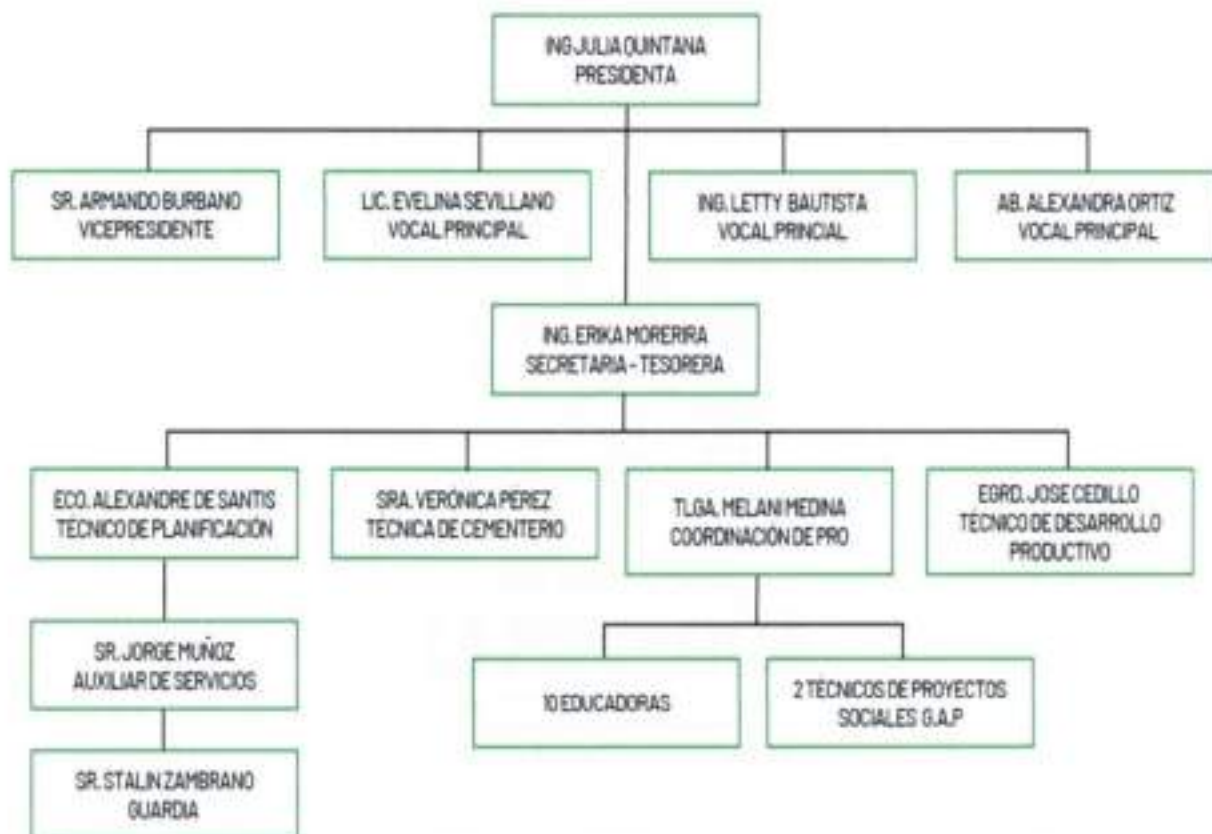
ING JULIA QUINTANA
PRESIDENTA

SR. ARMANDO BURBANO
VICEPRESIDENTE

LIC. EVELINA SEVILLANO
VOCAL PRINCIPAL

ING. LETTY BAUTISTA
VOCAL PRINCIAL

AB. ALEXANDRA ORTIZ
VOCAL PRINCIPAL

ING. ERIKA MORERIRA
SECRETARIA - TESORERA

ECO. ALEXANDRE DE SANTIS
TECNICO DE PLANIFICACIÓN

SRA. VERÓNICA PEREZ
TECNICA DE CEMENTERIO

TLGA. MELANI MEDINA
COORDINACIÓN DE PRO

EGRD. JOSE CEDILLO
TÉCNICO DE DESARROLLO PRODUCTIVO

SR. JORGE MUÑOZ
AUXILIAR DE SERVICIOS

10 EDUCADORAS

2 TECNICOS DE PROYECTOS SOCIALES G.A.P

SR. STALIN ZAMBRANO
GUARDIA